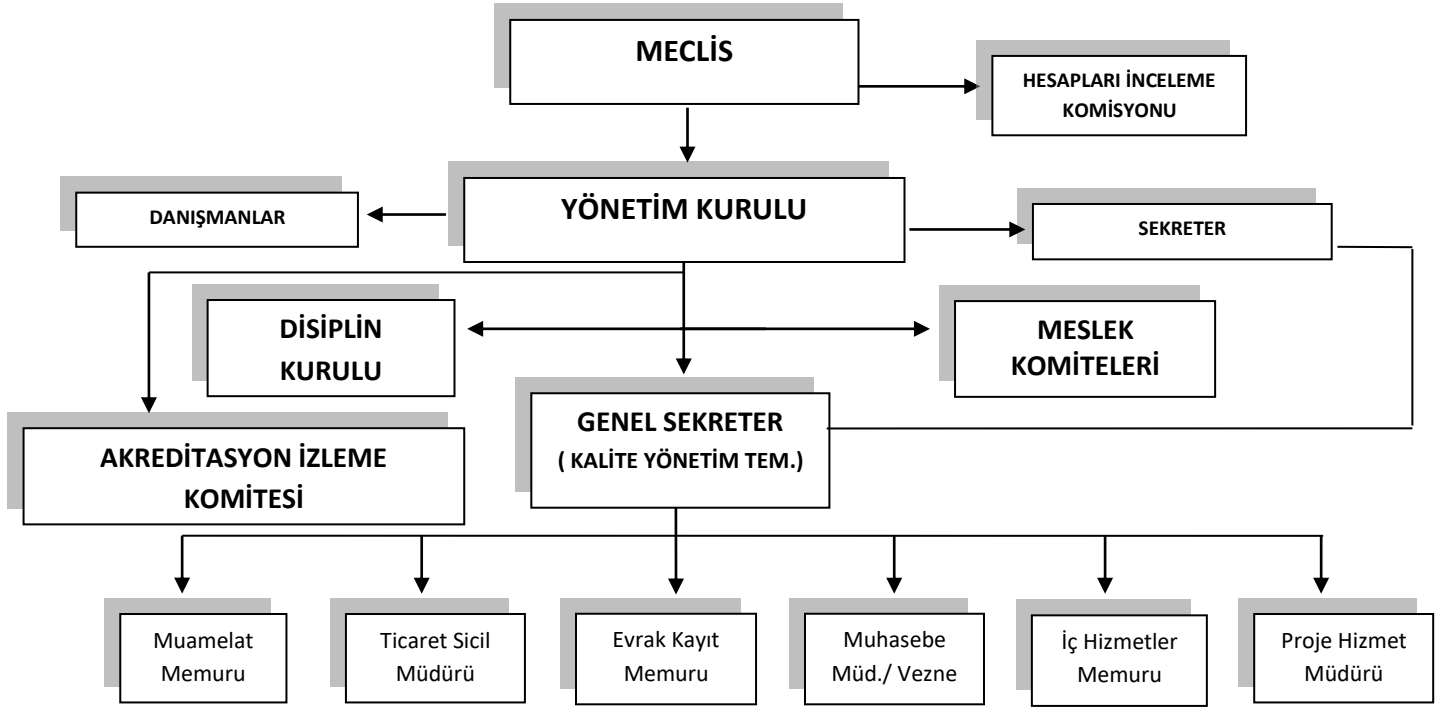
MECLİS

HESAPLARI İNCELEME KOMİSYONU

DANIŞMANLAR

YÖNETİM KURULU

SEKRETER

DİSİPLİN KURULU

MESLEK KOMİTELERİ

GENEL SEKRETER
( KALİTE YÖNETİM TEM.)

AKREDİTASYON İZLEME KOMİTESİ

Muamelat Memuru

Ticaret Sicil Müdürü

Evrak Kayıt Memuru

Muhasebe Müd./ Vezne

İç Hizmetler Memuru

Proje Hizmet Müdürü